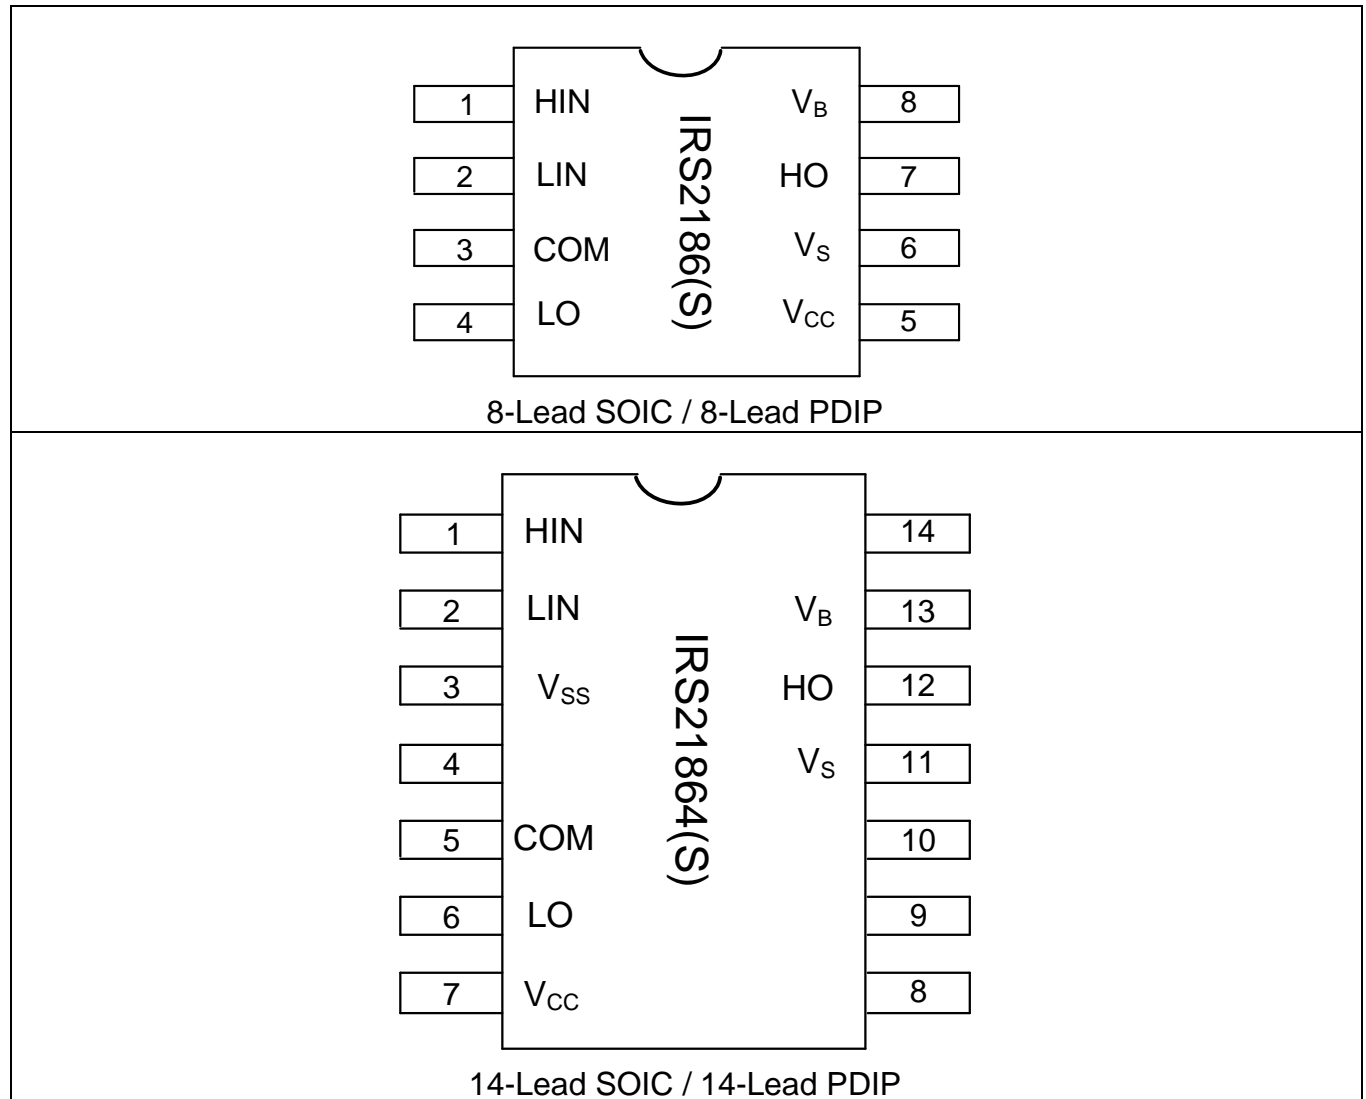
1 HIN
2 LIN
3 COM
4 LO

IRS2186(S)

$V_B$ 8
HO 7
$V_S$ 6
$V_{CC}$ 5

8-Lead SOIC / 8-Lead PDIP

1 HIN
2 LIN
3 $V_{SS}$
4
5 COM
6 LO
7 $V_{CC}$

IRS21864(S)

14
$V_B$ 13
HO 12
$V_S$ 11
10
9
8

14-Lead SOIC / 14-Lead PDIP